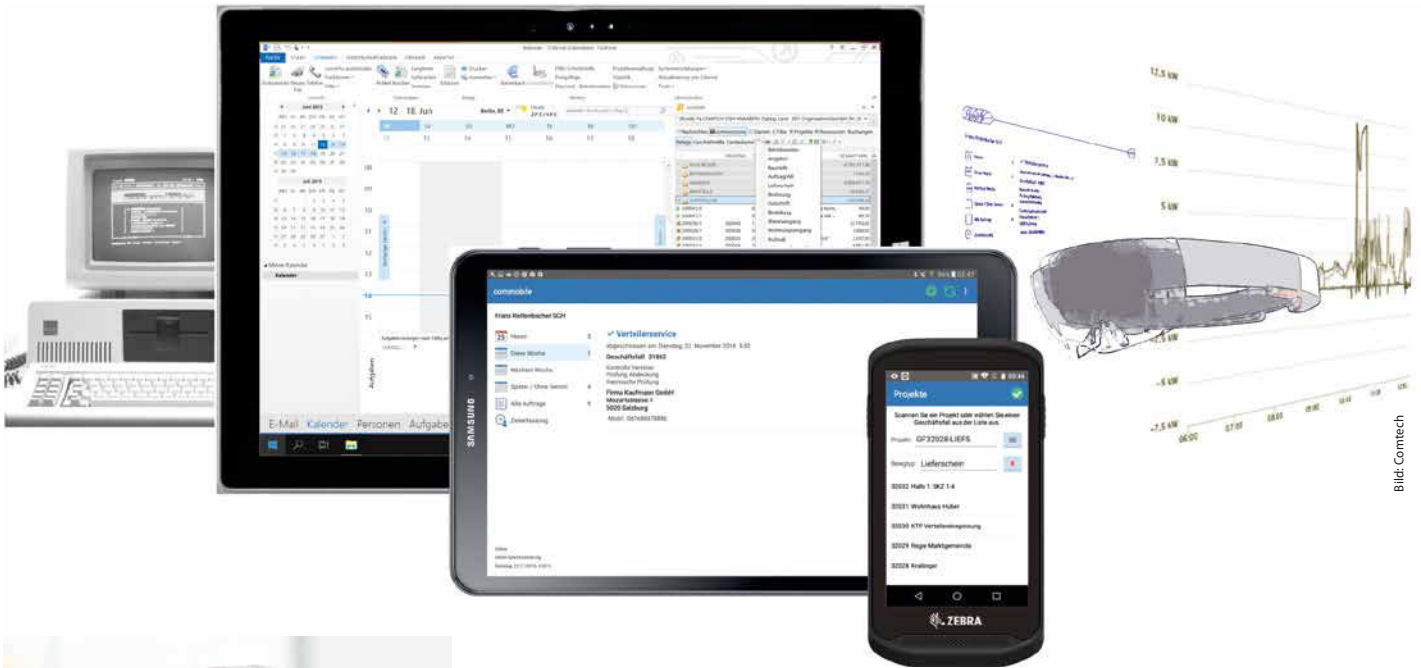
12 - 18. Juni

E-Mail Kalender Personen Aufgaben

Aufgaben

commobile

Franz Heftenbischer GGH

Heute

Diese Woche

Nächste Woche

Später / Ohne Termin

Alle Aufträge

Zeiterfassung

✔ Verteilerservice

Abgeschlossen am: Dienstag, 22. November 2016 9:32

Geschäftsfall 31863

Kontrolle Verteiler
Prüfung Ableitung
Elektrische Prüfung

Firma Kaufmann GmbH
Mozartstrasse 1
5020 Salzburg

Mobil: 06769887886

SAMSUNG

Projekte

Scannen Sie ein Projekt oder wählen Sie einen Geschäftsfall aus der Liste aus.

Projekt: GF32028-LIEFS

Belegtyp: Lieferschein

32032 Halle 1: SKZ 1-4

32031 Wohnhaus Huber

32030 KTP Verteilerzulegung

32029 Regie Marktgemeinde

32028 Kratinger

ZEBRA

12,5 kW

10 kW

7,5 kW

5 kW

-5 kW

-7,5 kW

06:00

07:00

08:00

Bild: Comtech